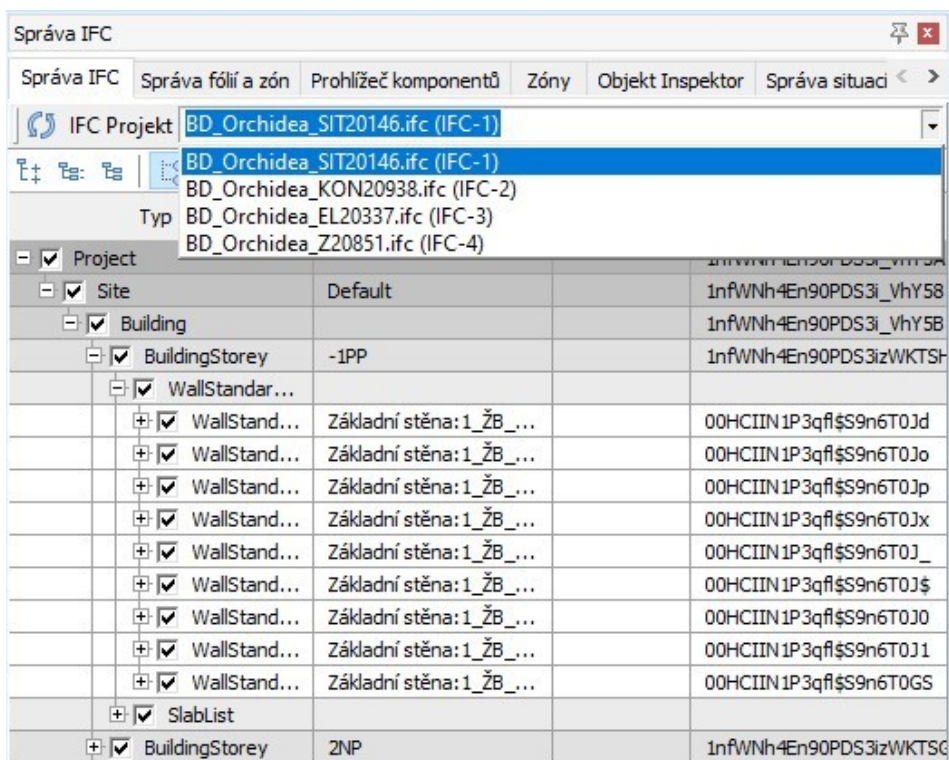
Správa IFC

Správa IFC | Správa fólií a zón | Prohlížeč komponentů | Zóny | Objekt Inspektor | Správa situací

IFC Projekt BD_Orchidea_SIT20146.ifc (IFC-1)

BD_Orchidea_SIT20146.ifc (IFC-1)
BD_Orchidea_KON20938.ifc (IFC-2)
BD_Orchidea_EL20337.ifc (IFC-3)
BD_Orchidea_Z20851.ifc (IFC-4)

Typ

| | | | |
|---|---|---|---|
| Project | | | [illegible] |
| Site | Default | | 1nfWNh4En90PDS3i_VhY58 |
| Building | | | 1nfWNh4En90PDS3i_VhY5B |
| BuildingStorey | -1PP | | 1nfWNh4En90PDS3izWKTSH |
| WallStandar... | | | |
| WallStand... | Základní stěna:1_ŽB_... | | 00HCIIN1P3qfl$S9n6T0Jd |
| WallStand... | Základní stěna:1_ŽB_... | | 00HCIIN1P3qfl$S9n6T0Jo |
| WallStand... | Základní stěna:1_ŽB_... | | 00HCIIN1P3qfl$S9n6T0Jp |
| WallStand... | Základní stěna:1_ŽB_... | | 00HCIIN1P3qfl$S9n6T0Jx |
| WallStand... | Základní stěna:1_ŽB_... | | 00HCIIN1P3qfl$S9n6T0J_ |
| WallStand... | Základní stěna:1_ŽB_... | | 00HCIIN1P3qfl$S9n6T0J$ |
| WallStand... | Základní stěna:1_ŽB_... | | 00HCIIN1P3qfl$S9n6T0J0 |
| WallStand... | Základní stěna:1_ŽB_... | | 00HCIIN1P3qfl$S9n6T0J1 |
| WallStand... | Základní stěna:1_ŽB_... | | 00HCIIN1P3qfl$S9n6T0GS |
| SlabList | | | |
| BuildingStorey | 2NP | | 1nfWNh4En90PDS3izWKTSG |